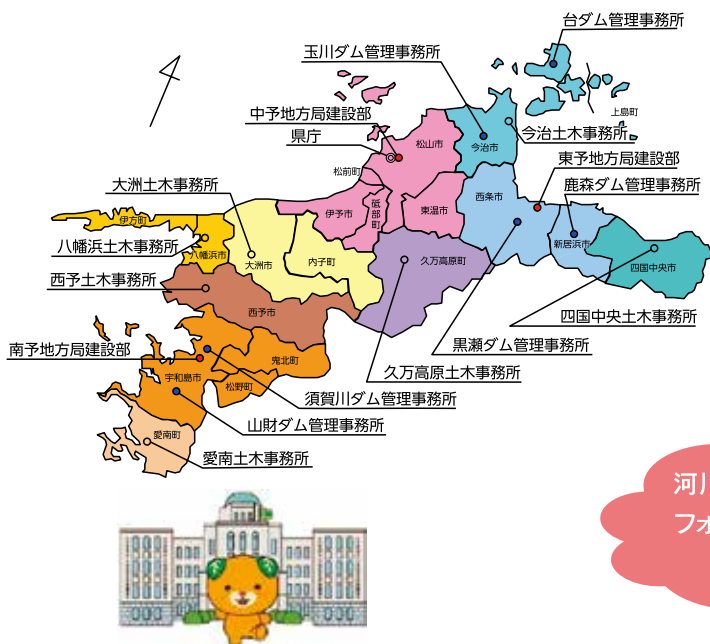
台ダム管理事務所
玉川ダム管理事務所
上島町
中予地方局建設部
今治市
今治土木事務所
県庁
松山市
松前町
東予地方局建設部
大洲土木事務所
鹿森ダム管理事務所
西条市
伊方町
伊予市
砥部町
東温市
新居浜市
八幡浜土木事務所
八幡浜市
大洲市
内子町
久万高原町
四国中央市
西予土木事務所
西予市
四国中央土木事務所
黒瀬ダム管理事務所
南予地方局建設部
鬼北町
宇和島市
松野町
久万高原土木事務所
須賀川ダム管理事務所
山財ダム管理事務所
愛南町
愛南土木事務所
河川
フォ